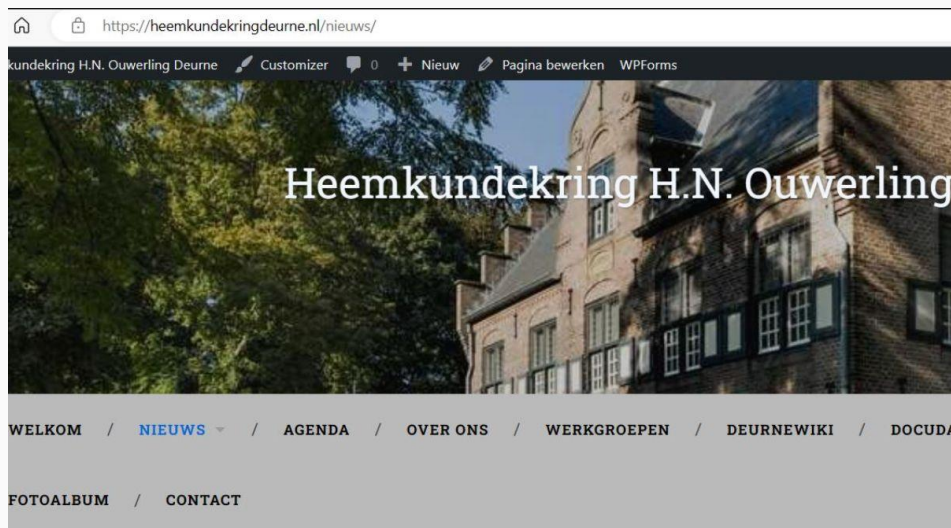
https://heemkundekringdeurne.nl/nieuws/

kundekring H.N. Ouwerling Deurne Customizer 0 Nieuw Pagina bewerken WPForms

Heemkundekring H.N. Ouwerling

WELKOM / NIEUWS / AGENDA / OVER ONS / WERKGROEPEN / DEURNEWIKI / DOCUDA

FOTOALBUM / CONTACT